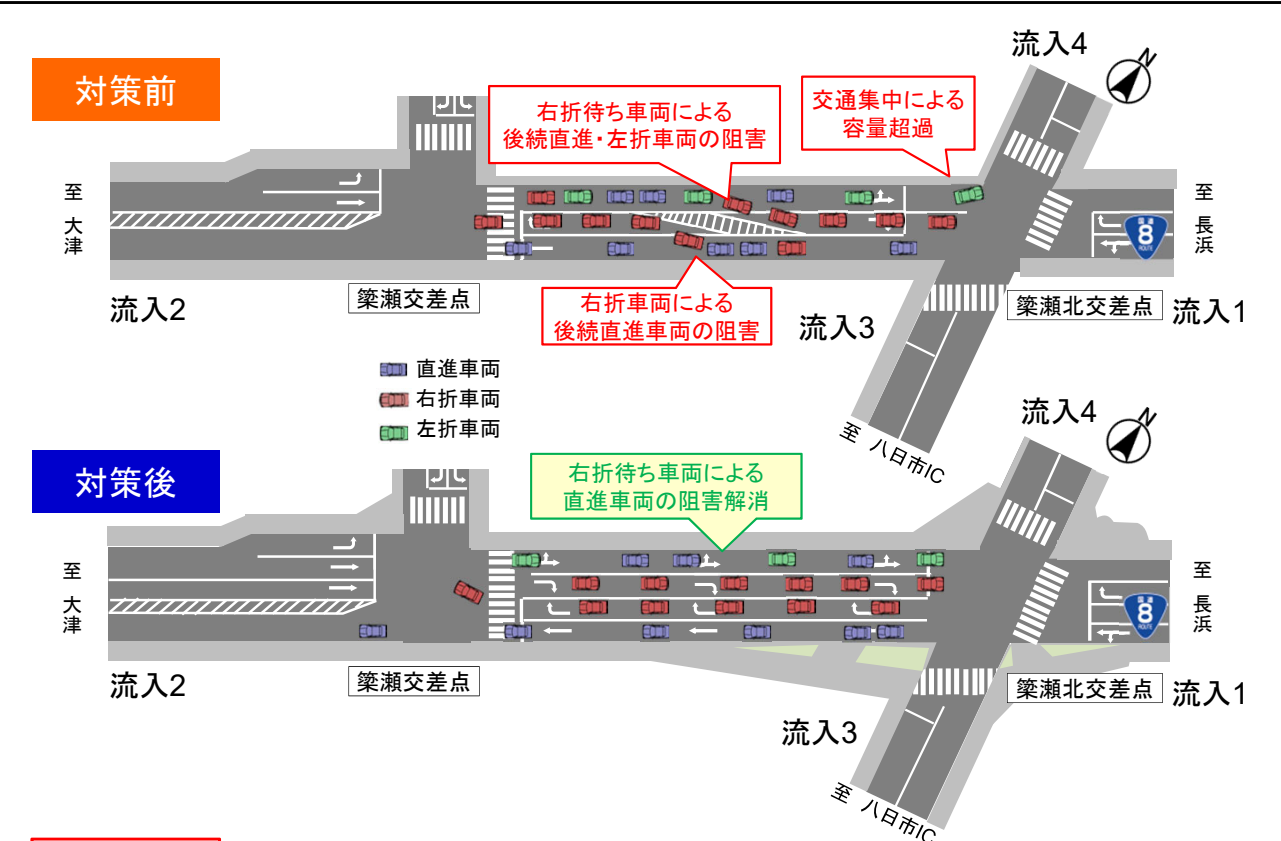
対策前

流入4

右折待ち車両による
後続直進・左折車両の阻害

交通集中による
容量超過

至
大津

至
長浜

国道
8
ROUTE

流入2

簗瀬交差点

右折車両による
後続直進車両の阻害

流入3

簗瀬北交差点

流入1

直進車両
右折車両
左折車両

至 八日市IC

対策後

流入4

右折待ち車両による
直進車両の阻害解消

至
大津

至
長浜

国道
8
ROUTE

流入2

簗瀬交差点

簗瀬北交差点

流入1

流入3

至 八日市IC